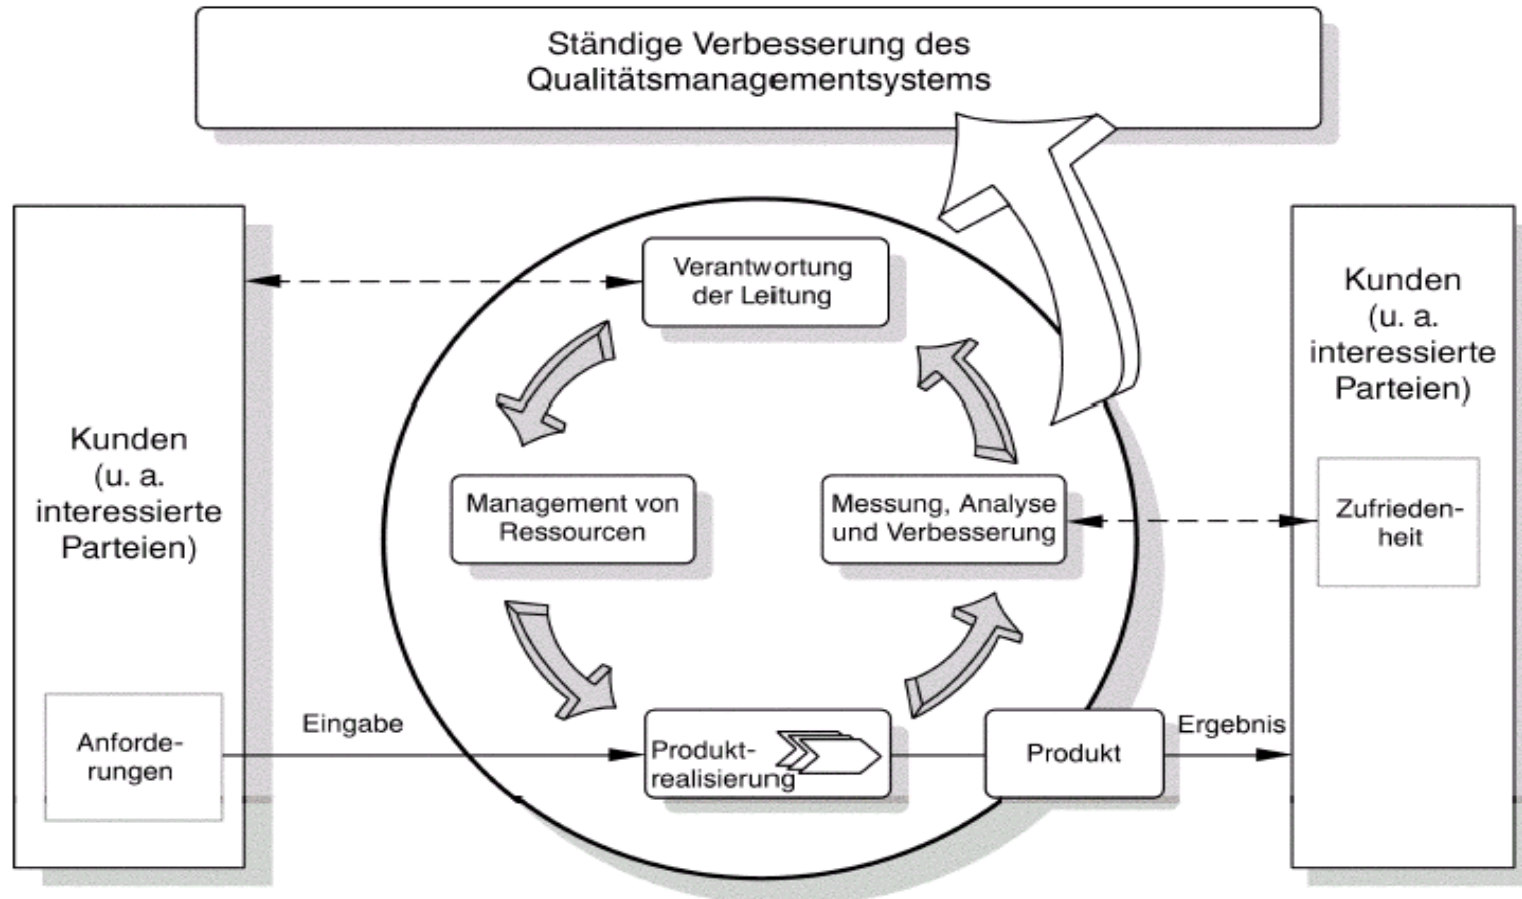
Ständige Verbesserung des Qualitätsmanagementsystems

Kunden (u. a. interessierte Parteien)

Anforderungen

Verantwortung der Leitung

Management von Ressourcen

Messung, Analyse und Verbesserung

Eingabe

Produktrealisierung

Produkt

Ergebnis

Kunden (u. a. interessierte Parteien)

Zufriedenheit